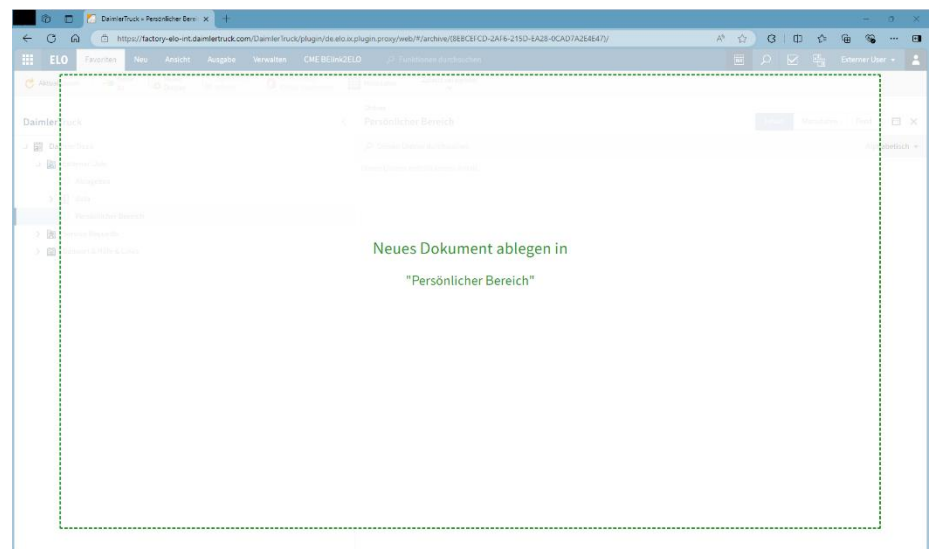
DaimlerTruck – Persönlicher Berei ×

https://factory-elo-int.daimlertruck.com/DaimlerTruck/plugin/de.elo.ix.plugin.proxy/web/#/archive/(8EBCEFCD-2AF6-215D-EA28-0CAD7A2E4E47)/

ELO Favoriten Neu Ansicht Ausgabe Verwalten CME BElink2ELO Funktionen durchsuchen

Externer User

DaimlerTruck

Persönlicher Bereich

Neues Dokument ablegen in

"Persönlicher Bereich"